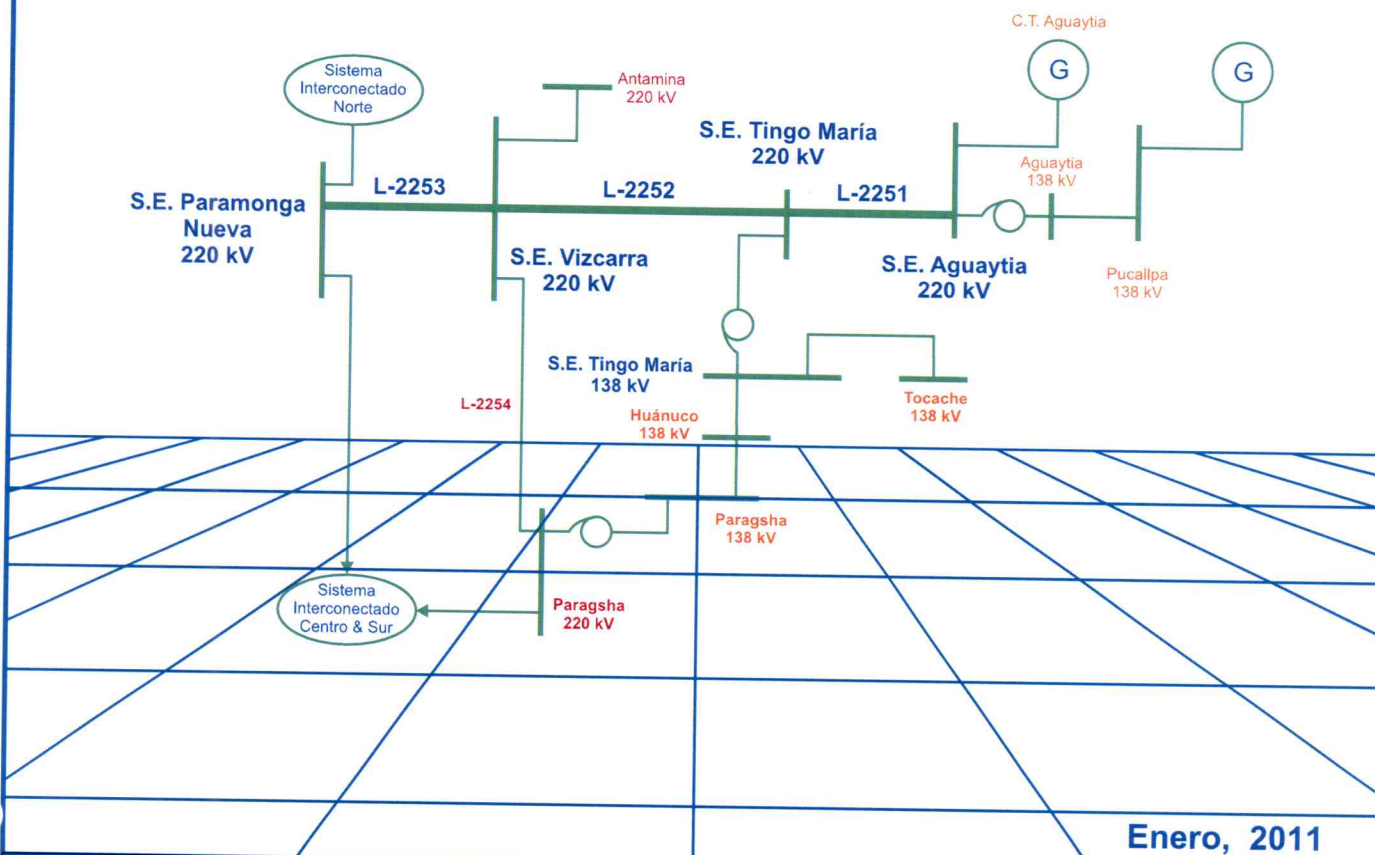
C.T. Aguaytia

G

G

Sistema Interconectado Norte

Antamina 220 kV

S.E. Tingo María 220 kV

Aguaytia 138 kV

S.E. Paramonga Nueva 220 kV

L-2253

L-2252

L-2251

S.E. Vizcarra 220 kV

S.E. Aguaytia 220 kV

Pucallpa 138 kV

S.E. Tingo María 138 kV

Tocache 138 kV

L-2254

Huánuco 138 kV

Paragsha 138 kV

Sistema Interconectado Centro & Sur

Paragsha 220 kV

Enero, 2011